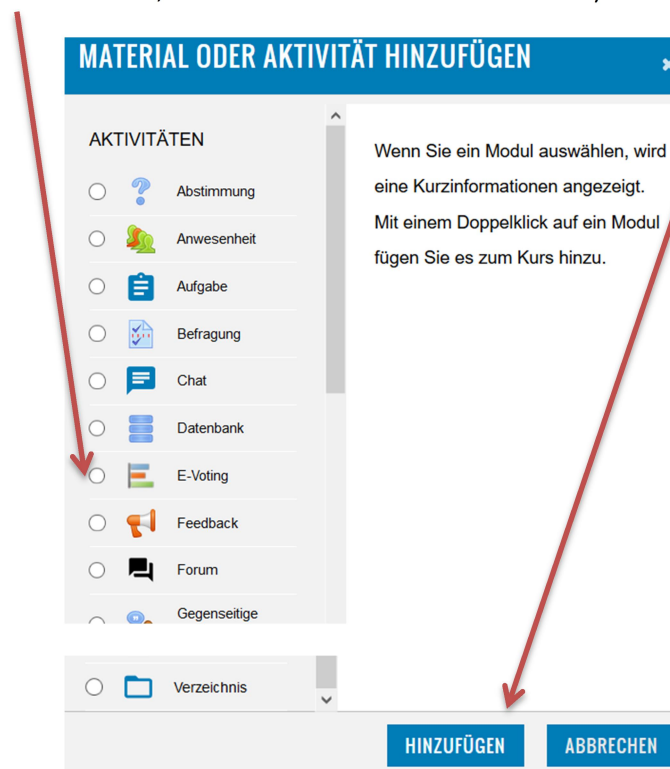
MATERIAL ODER AKTIVITÄT HINZUFÜGEN

AKTIVITÄTEN

Abstimmung

Anwesenheit

Aufgabe

Befragung

Chat

Datenbank

E-Voting

Feedback

Forum

Gegenseitige

Verzeichnis

Wenn Sie ein Modul auswählen, wird eine Kurzinformationen angezeigt. Mit einem Doppelklick auf ein Modul fügen Sie es zum Kurs hinzu.

HINZUFÜGEN

ABBRECHEN